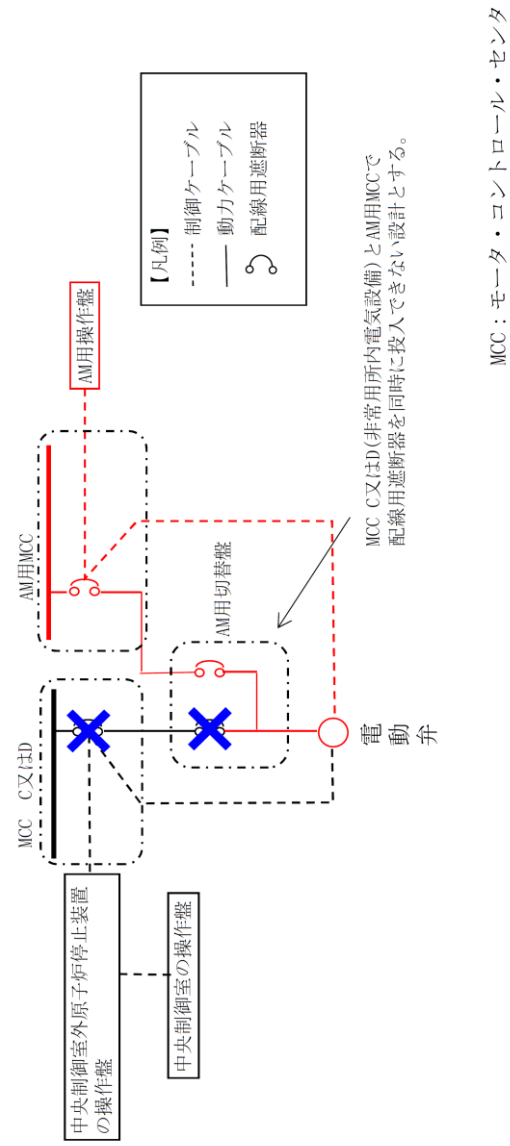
MCC：モータ・コントロール・センタ

【凡例】
制御ケーブル
動力ケーブル
配線用遮断器

AM用操作盤

AM用MCC

AM用切替盤

MCC C又はD(非常用所内電気設備)とAM用MCCで配線用遮断器を同時に投入できない設計とする。

MCC C又はD

電動弁

中央制御室外原子炉停止装置の操作盤

中央制御室の操作盤